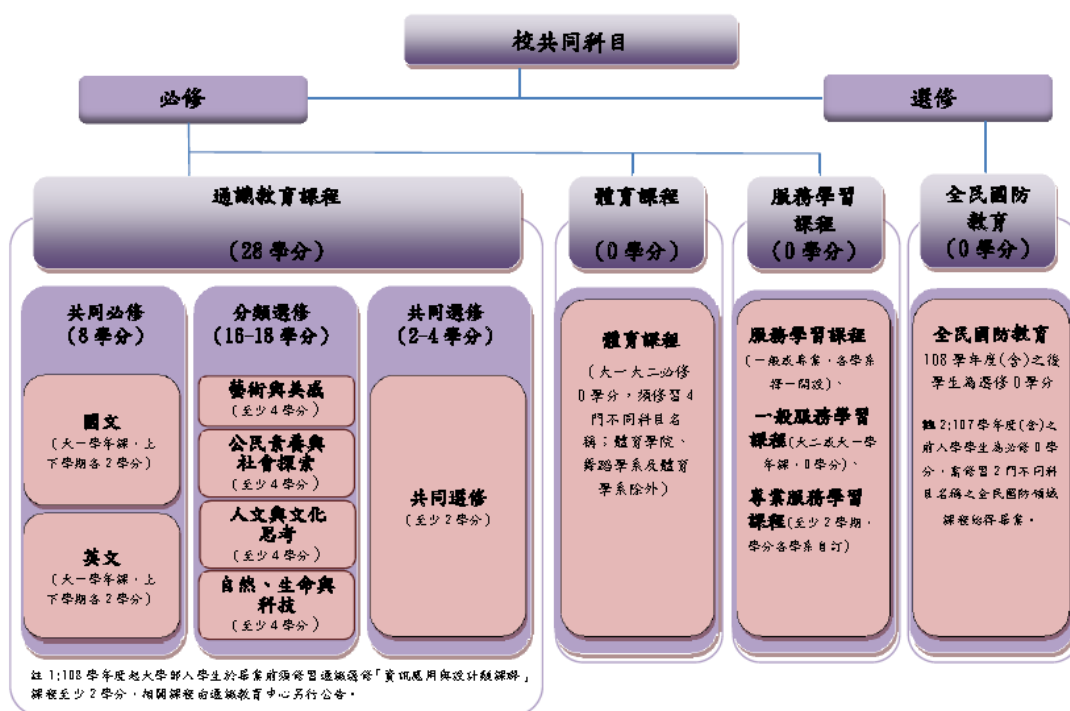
校共同科目

必修

選修

通識教育課程

(28 學分)

共同必修
(8 學分)

國文
(大一學年課，上下學期各 2 學分)

英文
(大一學年課，上下學期各 2 學分)

分類選修
(16-18 學分)

藝術與美感
(至少 4 學分)

公民素養與社會探索
(至少 4 學分)

人文與文化思考
(至少 4 學分)

自然、生命與科技
(至少 4 學分)

共同選修
(2-4 學分)

共同選修
(至少 2 學分)

體育課程

(0 學分)

體育課程
(大一大二必修 0 學分，須修習 4 門不同科目名稱；體育學院、舞蹈學系及體育學系除外)

服務學習課程

(0 學分)

服務學習課程
(一般或專業，各學系擇一開設)、

一般服務學習課程(大二或大一學年課，0 學分)、

專業服務學習課程(至少 2 學期，學分各學系自訂)

全民國防教育

(0 學分)

全民國防教育
108 學年度(含)之後學生為選修 0 學分

註 2;107 學年度(含)之前入學學生為必修 0 學分，需修習 2 門不同科目名稱之全民國防領域課程始得畢業。

註 1;108 學年度起大學部入學生於畢業前須修習通識選修「資訊應用與設計類課群」課程至少 2 學分，相關課程由通識教育中心另行公告。